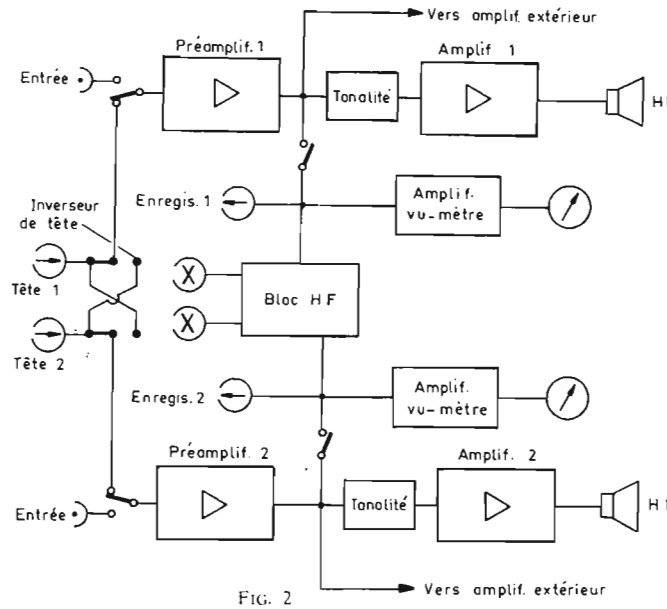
Vers amplif. extérieur

Préamplif. 1

Amplif 1

Entrée

Tonalité

HP

Enregis. 1

Amplif. vu-mètre

Inverseur de tête

Tête 1

Bloc HF

Tête 2

Enregis. 2

Amplif. vu-mètre

Préamplif. 2

Amplif. 2

Entrée

Tonalité

H P

Vers amplif. extérieur

FIG. 2